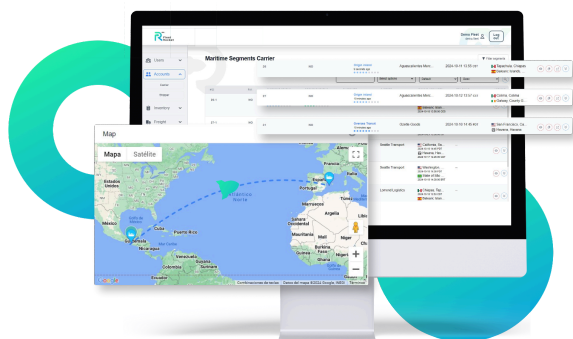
Demo Plus
Log out

Users
Accounts
Inventory
Freight

Maritime Segments Carrier

Map
Mapa
Satélite

Estados Unidos
México
Cuba
Golfo de México
Guatemala
Nicaragua
Venezuela
Colombia
Océano Atlántico Norte
Portugal
España
Marruecos
Argelia
Túnez
Libia
Mali
Níger
Sáhara Occidental
Mauritania
Senegal
Guinea
Nigeria
Burkina Faso

Google
Combinaciones de teclas
Datos del mapa ©2024 Google, INEGI
Términos

Origen Harbor
2024-10-11 13:53:00
Aguascalientes Mora...
Tapachula, Chiapas
Veracruz, Veracruz
Colima, Colima
Galway, County G...
Dakar, Senegal
Havana, Havana
Seattle Transport
Lomonti Logistics
California, Sa...
Havana, Ha...
Washington...
Islas of Ma...
Oklahoma...
Delaware, Wil...
Girona Transit
Guardia Fiscal
Select option
Search
Filter segments